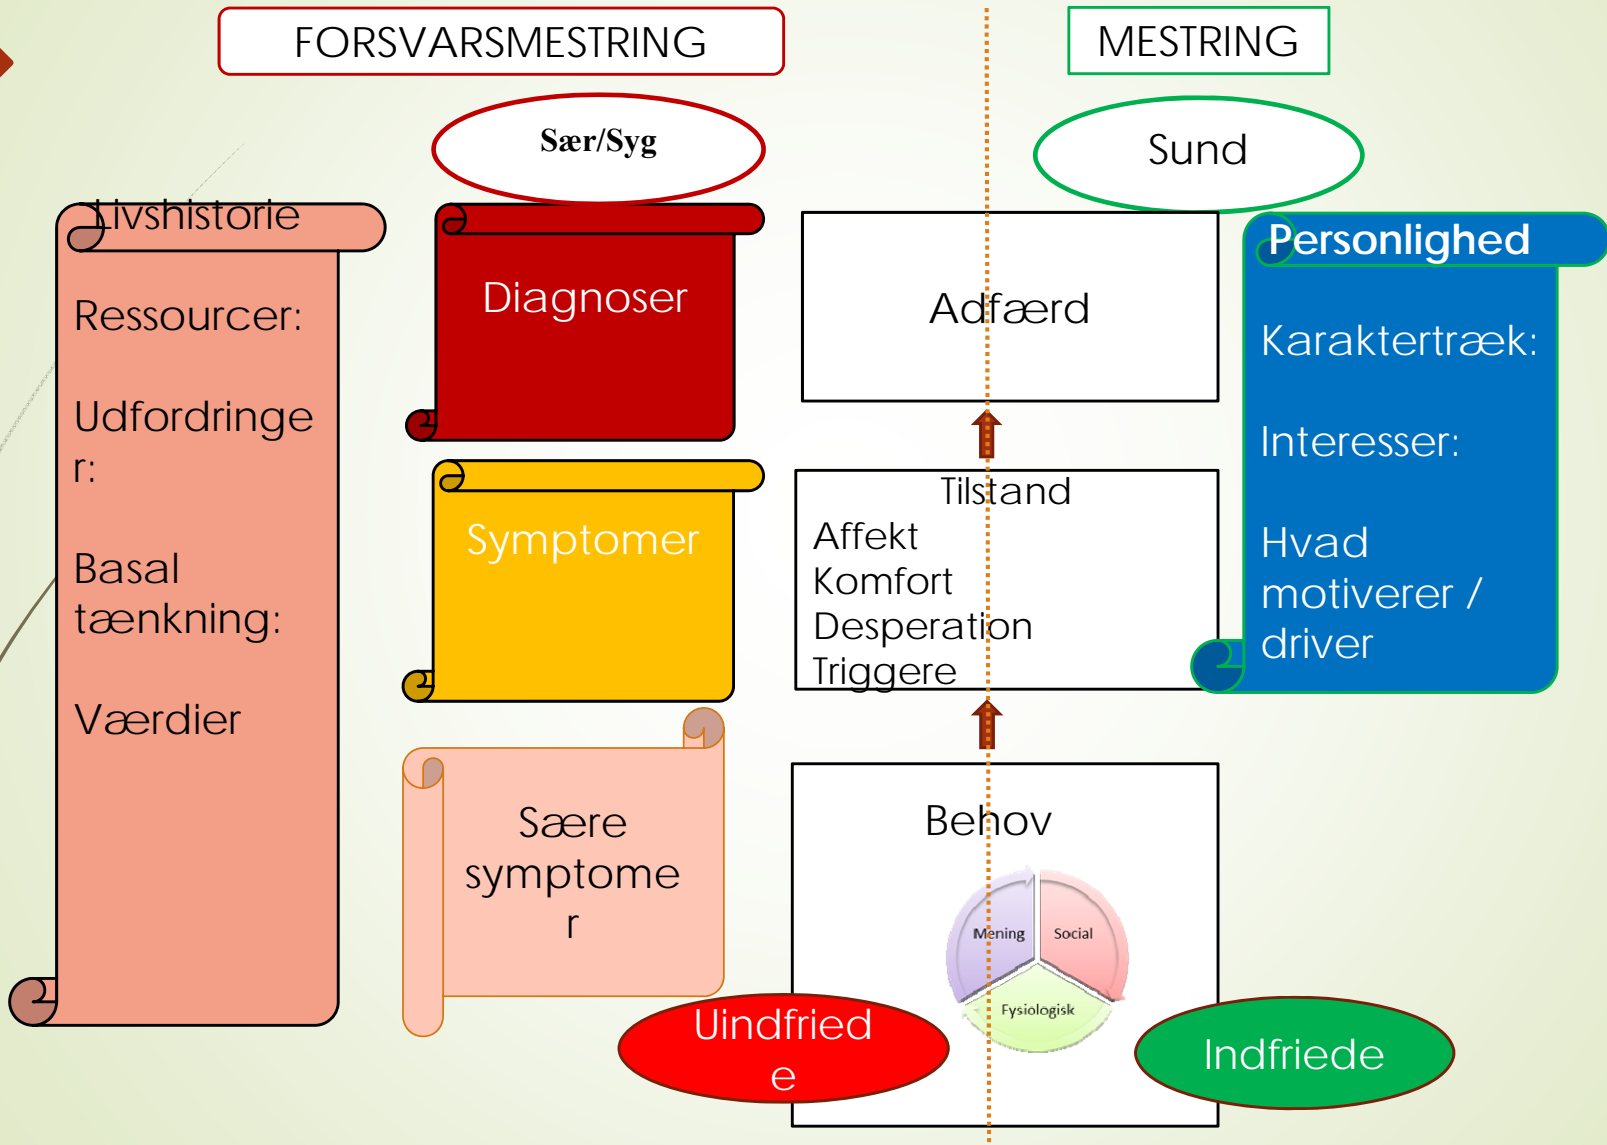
FORSVARSMESTRING

MESTRING

Sær/Syg

Sund

Livshistorie

Ressourcer:

Udfordringer:

Basal tænkning:

Værdier

Diagnoser

Symptomer

Sære symptomer

Adfærd

Tilstand
Affekt
Komfort
Desperation
Triggere

Behov

Mening

Social

Fysiologisk

Personlighed

Karaktertræk:

Interesser:

Hvad motiverer / driver

Uindfriede

Indfriede